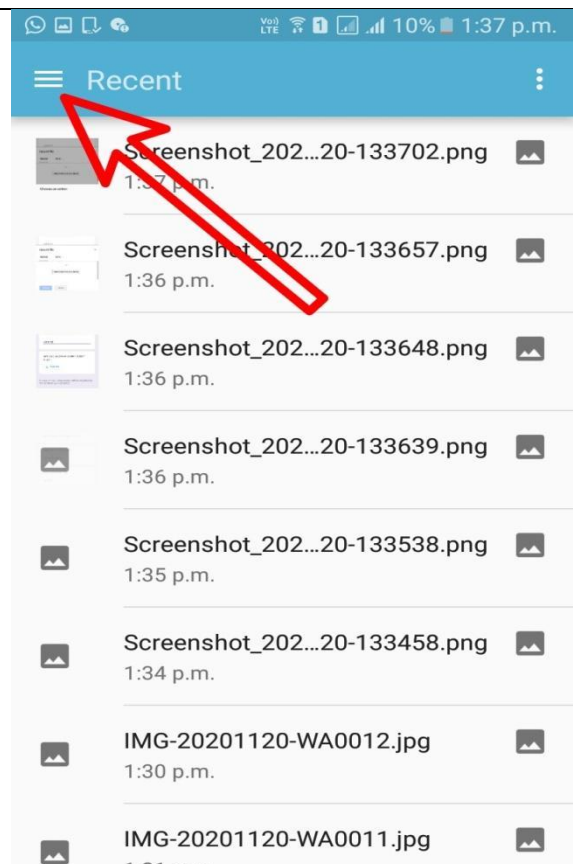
Vo) LTE 1 10% 1:37 p.m.

Recent

Screenshot_202...20-133702.png
1:37 p.m.

Screenshot_202...20-133657.png
1:36 p.m.

Screenshot_202...20-133648.png
1:36 p.m.

Screenshot_202...20-133639.png
1:36 p.m.

Screenshot_202...20-133538.png
1:35 p.m.

Screenshot_202...20-133458.png
1:34 p.m.

IMG-20201120-WA0012.jpg
1:30 p.m.

IMG-20201120-WA0011.jpg
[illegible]